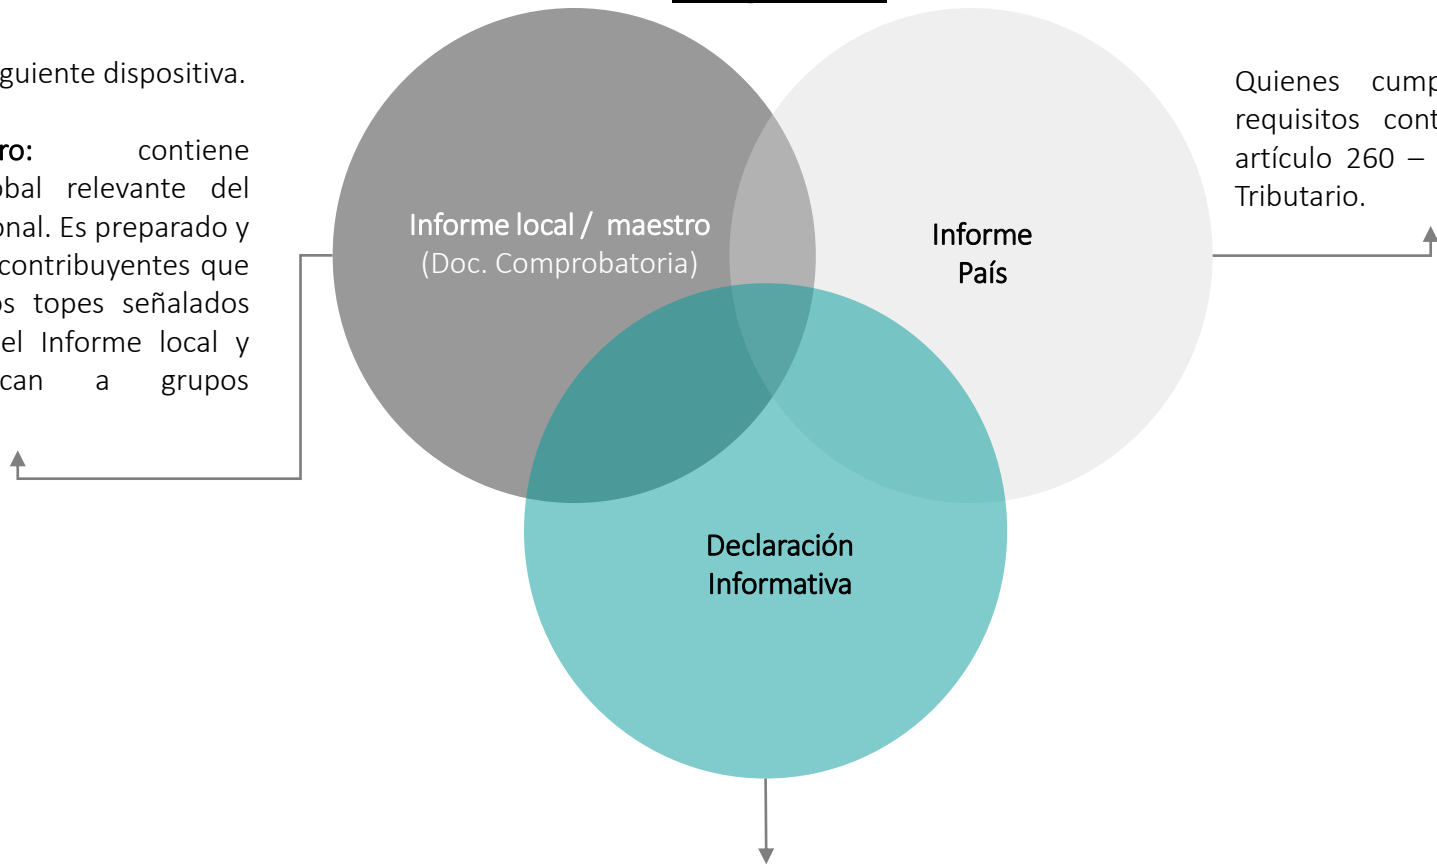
guiente dispositiva.

ro: contiene obal relevante del onal. Es preparado y contribuyentes que os topes señalados el Informe local y can a grupos

Informe local / maestro
(Doc. Comprobatoria)

Informe
País

Declaración
Informativa

Quienes cump requisitos cont artículo 260 – Tributario.